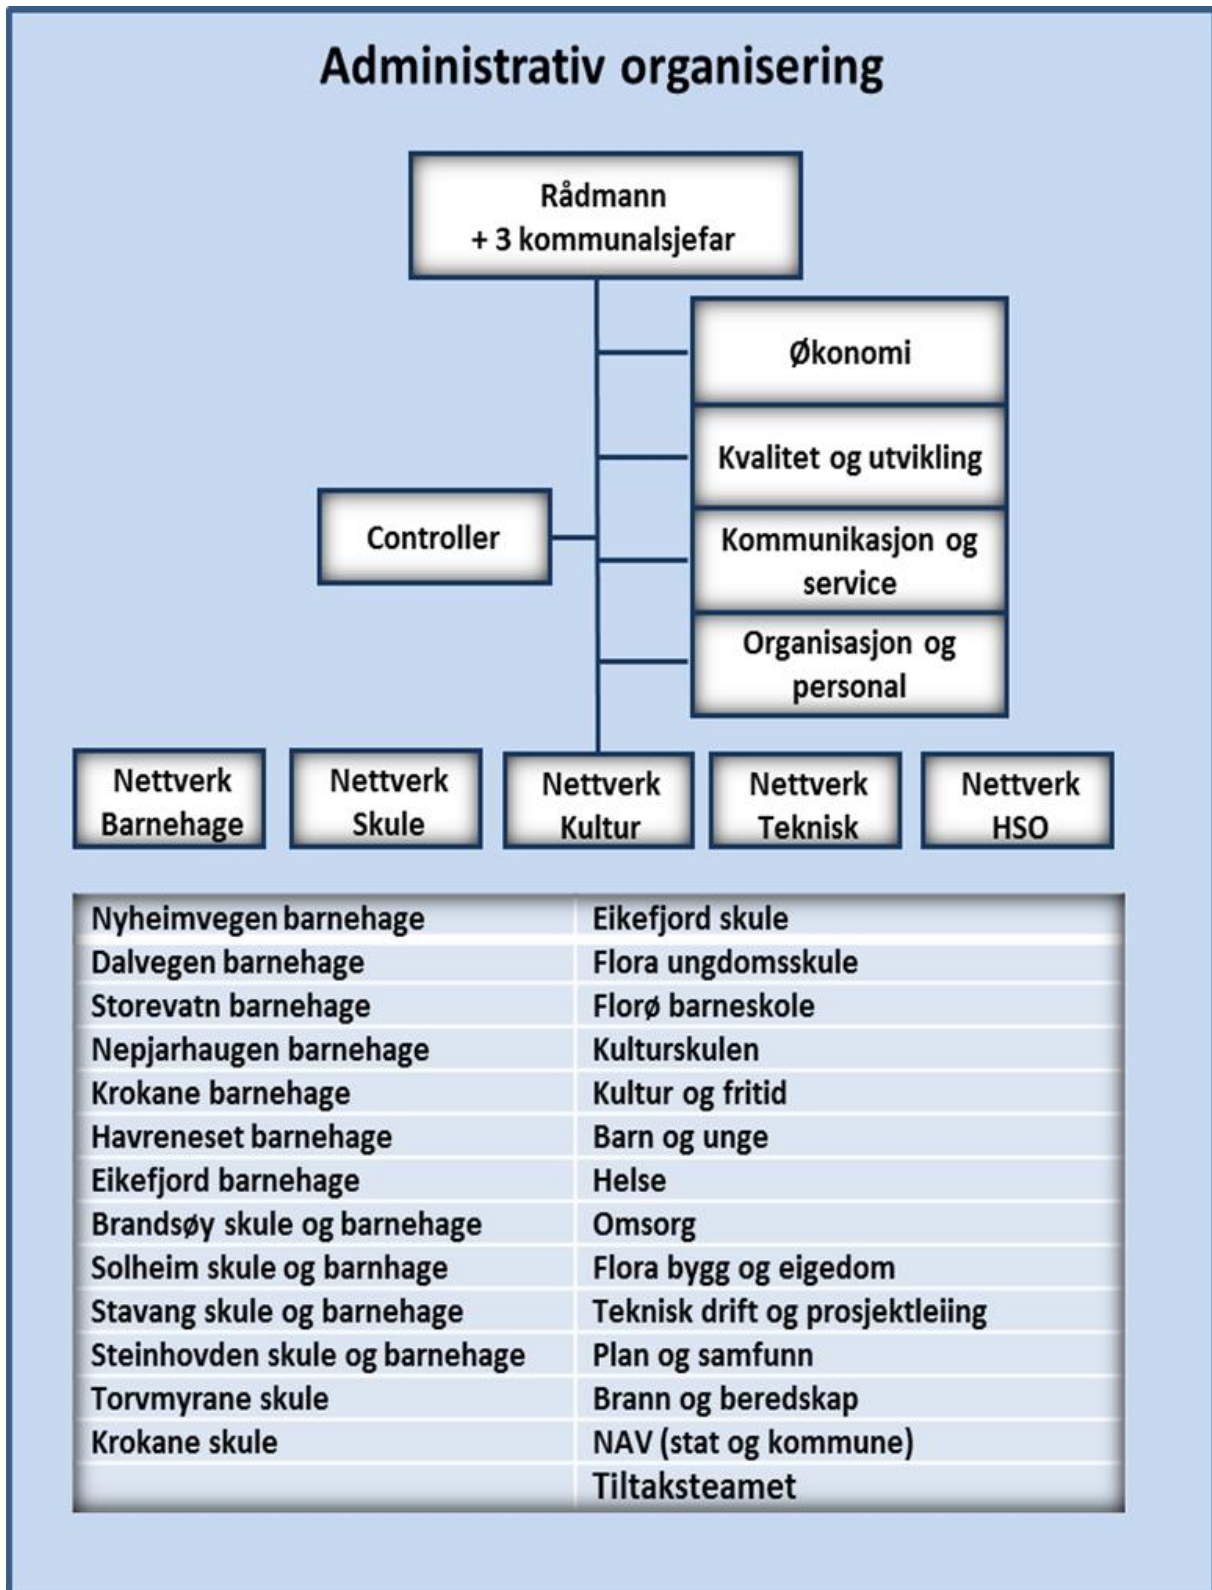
Administrativ organisering

Rådmann
+ 3 kommunalsjefar

Økonomi

Kvalitet og utvikling

Controller

Kommunikasjon og service

Organisasjon og personal

Nettverk Barnehage

Nettverk Skule

Nettverk Kultur

Nettverk Teknisk

Nettverk HSO

| | |
|---|---|
| Nyheimvegen barnehage | Eikefjord skule |
| Dalvegen barnehage | Flora ungdomsskule |
| Storevatn barnehage | Florø barneskole |
| Nepjarhaugen barnehage | Kulturskulen |
| Krokane barnehage | Kultur og fritid |
| Havreneset barnehage | Barn og unge |
| Eikefjord barnehage | Helse |
| Brandsøy skule og barnehage | Omsorg |
| Solheim skule og barnhage | Flora bygg og eigedom |
| Stavang skule og barnehage | Teknisk drift og prosjektleiing |
| Steinhovden skule og barnehage | Plan og samfunn |
| Torvmyrane skule | Brann og beredskap |
| Krokane skule | NAV (stat og kommune) |
| | Tiltaksteamet |